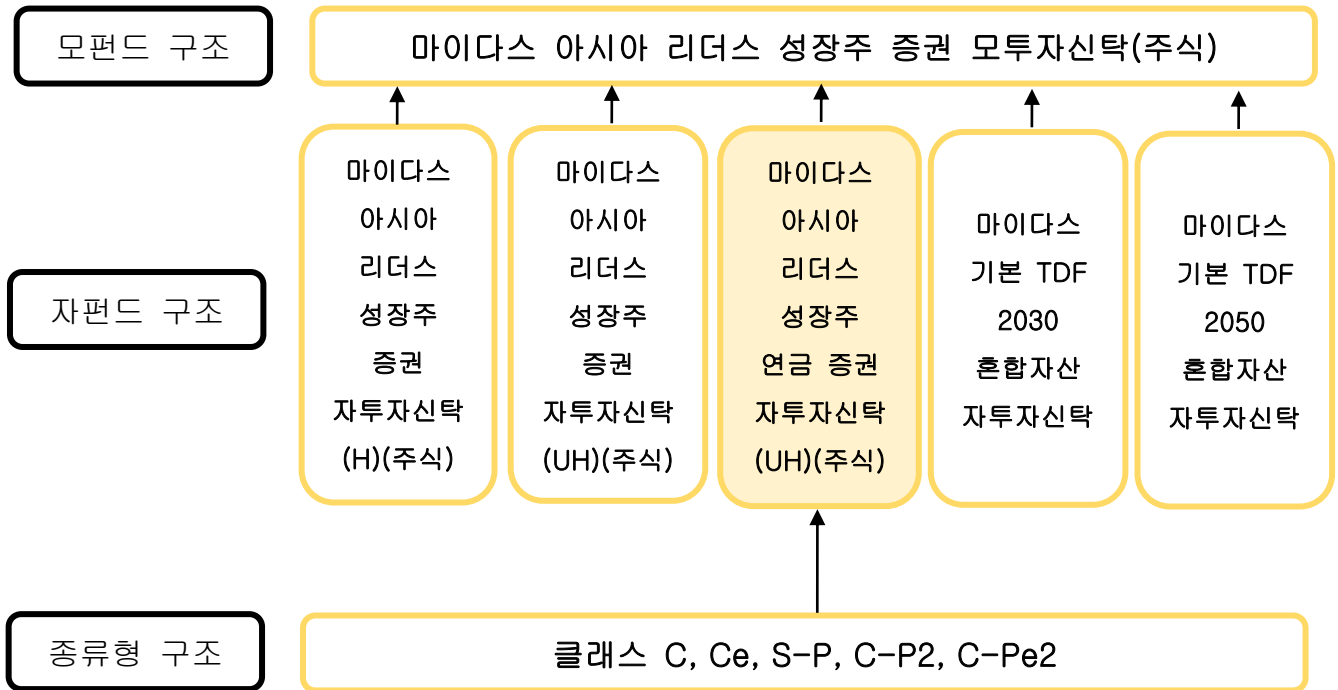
모펀드 구조

마이다스 아시아 리더스 성장주 증권 모투자신탁(주식)

자펀드 구조

마이다스 아시아 리더스 성장주 증권 자투자신탁 (H)(주식)

마이다스 아시아 리더스 성장주 증권 자투자신탁 (UH)(주식)

마이다스 아시아 리더스 성장주 연금 증권 자투자신탁 (UH)(주식)

마이다스 기본 TDF 2030 혼합자산 자투자신탁

마이다스 기본 TDF 2050 혼합자산 자투자신탁

종류형 구조

클래스 C, Ce, S-P, C-P2, C-Pe2